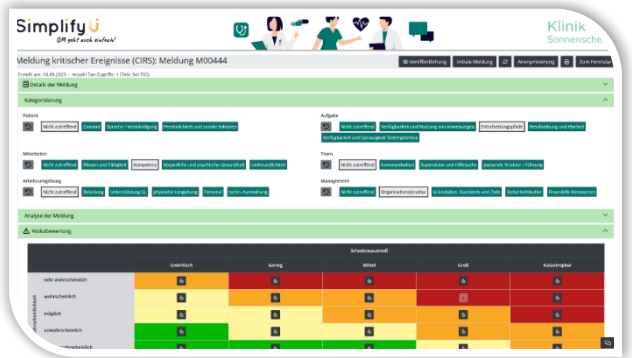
Simplify U
QM geht auch einfach!

Klinik
Sonnensche

Meldung kritischer Ereignisse (CIRS): Meldung M00444

Veröffentlichung | Initiale Meldung | Anonymisierung | Zum Formular

Erstellt am: 18.08.2023 · Anzahl Ton-Zugriffe: 1 (Vers. 94793)

Details der Meldung

Kategorisierung

Patient
Nicht zutreffend | Zustand | Sprache / Verständigung | Persönlichkeit und soziale Faktoren

Aufgabe
Nicht zutreffend | Verfügbarkeit und Nutzung von Anweisungen | Entscheidungshilfe | Beschreibung und Klarheit | Verfügbarkeit und Genauigkeit Testergebnisse

Mitarbeiter
Nicht zutreffend | Wissen und Fähigkeit | Kompetenz | körperliche und psychische Gesundheit | Lieferumfeld

Team
Nicht zutreffend | Kommunikation | Supervision und Hilfesuche | passende Struktur / Führung

Arbeitsumgebung
Nicht zutreffend | Belastung | Unterstützung GL | physische Umgebung | Personal | Geräte Ausstattung

Management
Nicht zutreffend | Organisationsstruktur | Grundsätze, Standards und Ziele | Sicherheitskultur | Finanzielle Ressourcen

Analyse der Meldung

Risikobewertung

Schadensausmaß

| | Unerheblich | Gering | Mittel | Groß | Katastrophal |
|---|---|---|---|---|---|
| sehr wahrscheinlich | | | | | |
| wahrscheinlich | | | | | |
| möglich | | | | | |
| unwahrscheinlich | | | | | |
| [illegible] | | | | | |

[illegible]hrscheinlichkeit